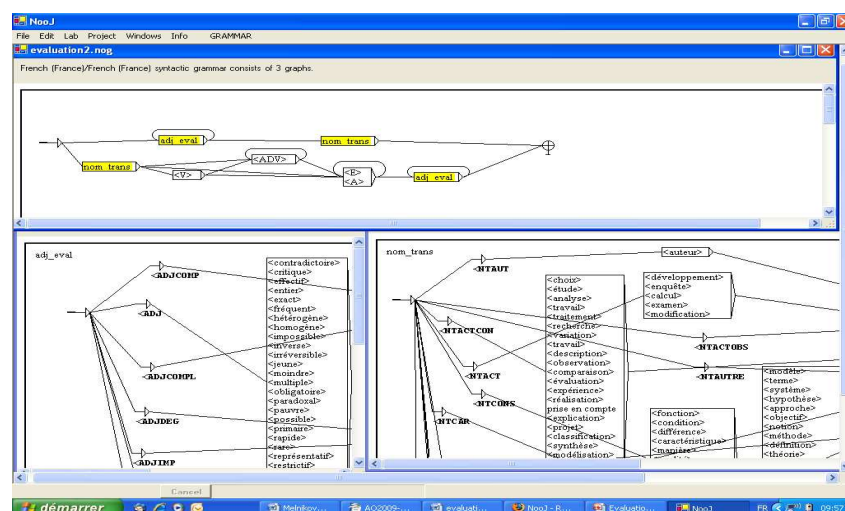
NooJ
File Edit Lab Project Windows Info GRAMMAR
evaluation2.nog
French (France)/French (France) syntactic grammar consists of 3 graphs.

adj_eval
nom_trans
<ADV>
<V>
<E>
<A>
adj_eval
nom_trans
adj_eval

adj_eval
ADJCOMP
ADJ
ADJCOMPL
ADJDEG
ADJIMP
<contradictoire>
<critique>
<effectif>
<entier>
<exact>
<fréquent>
<hétérogène>
<homogène>
<impossible>
<inverse>
<irréversible>
<jeune>
<moindre>
<multiple>
<obligatoire>
<paradoxal>
<pauvre>
<possible>
<primaire>
<rapide>
<rare>
<représentatif>
<restrictif>

nom_trans
<auteur>
NTAUT
NTACTCON
NTACT
NTCONS
NTCAR
<choix>
<étude>
<analyse>
<travail>
<traitement>
<recherche>
<variation>
<travail>
<description>
<observation>
<comparaison>
<évaluation>
<expérience>
<réalisation>
prise en compte
<explication>
<projet>
<classification>
<synthèse>
<modélisation>
<développement>
<enquête>
<calcul>
<examen>
<modification>
NTACTOBS
NTAUTRE
<fonction>
<condition>
<différence>
<caractéristique>
<manière>
<modèle>
<terme>
<système>
<hypothèse>
<approche>
<objectif>
<notion>
<méthode>
<définition>
<théorie>

Cancel
démarrer
Melnikov...
AO2009-...
evaluati...
NooJ - R...
Evaluatio...
NooJ
FR
09:57